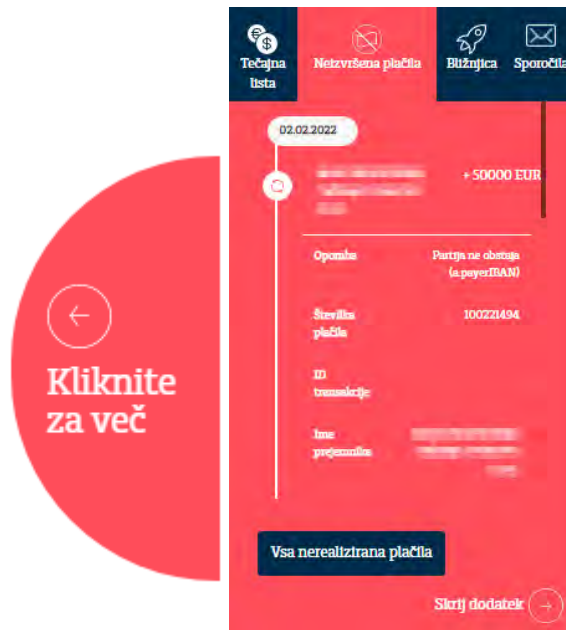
Kliknite za več

Tečajna lista

Neizvršena plačila

Bližnjica

Sporočila

02.02.2022

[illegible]

+ 50000 EUR

Opomba

Partija ne obstaja (a.payerIBAN)

Številka plačila

100221494

ID transakcije

Ime prejemnika

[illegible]

Vsa nerealizirana plačila

Skrij dodatek